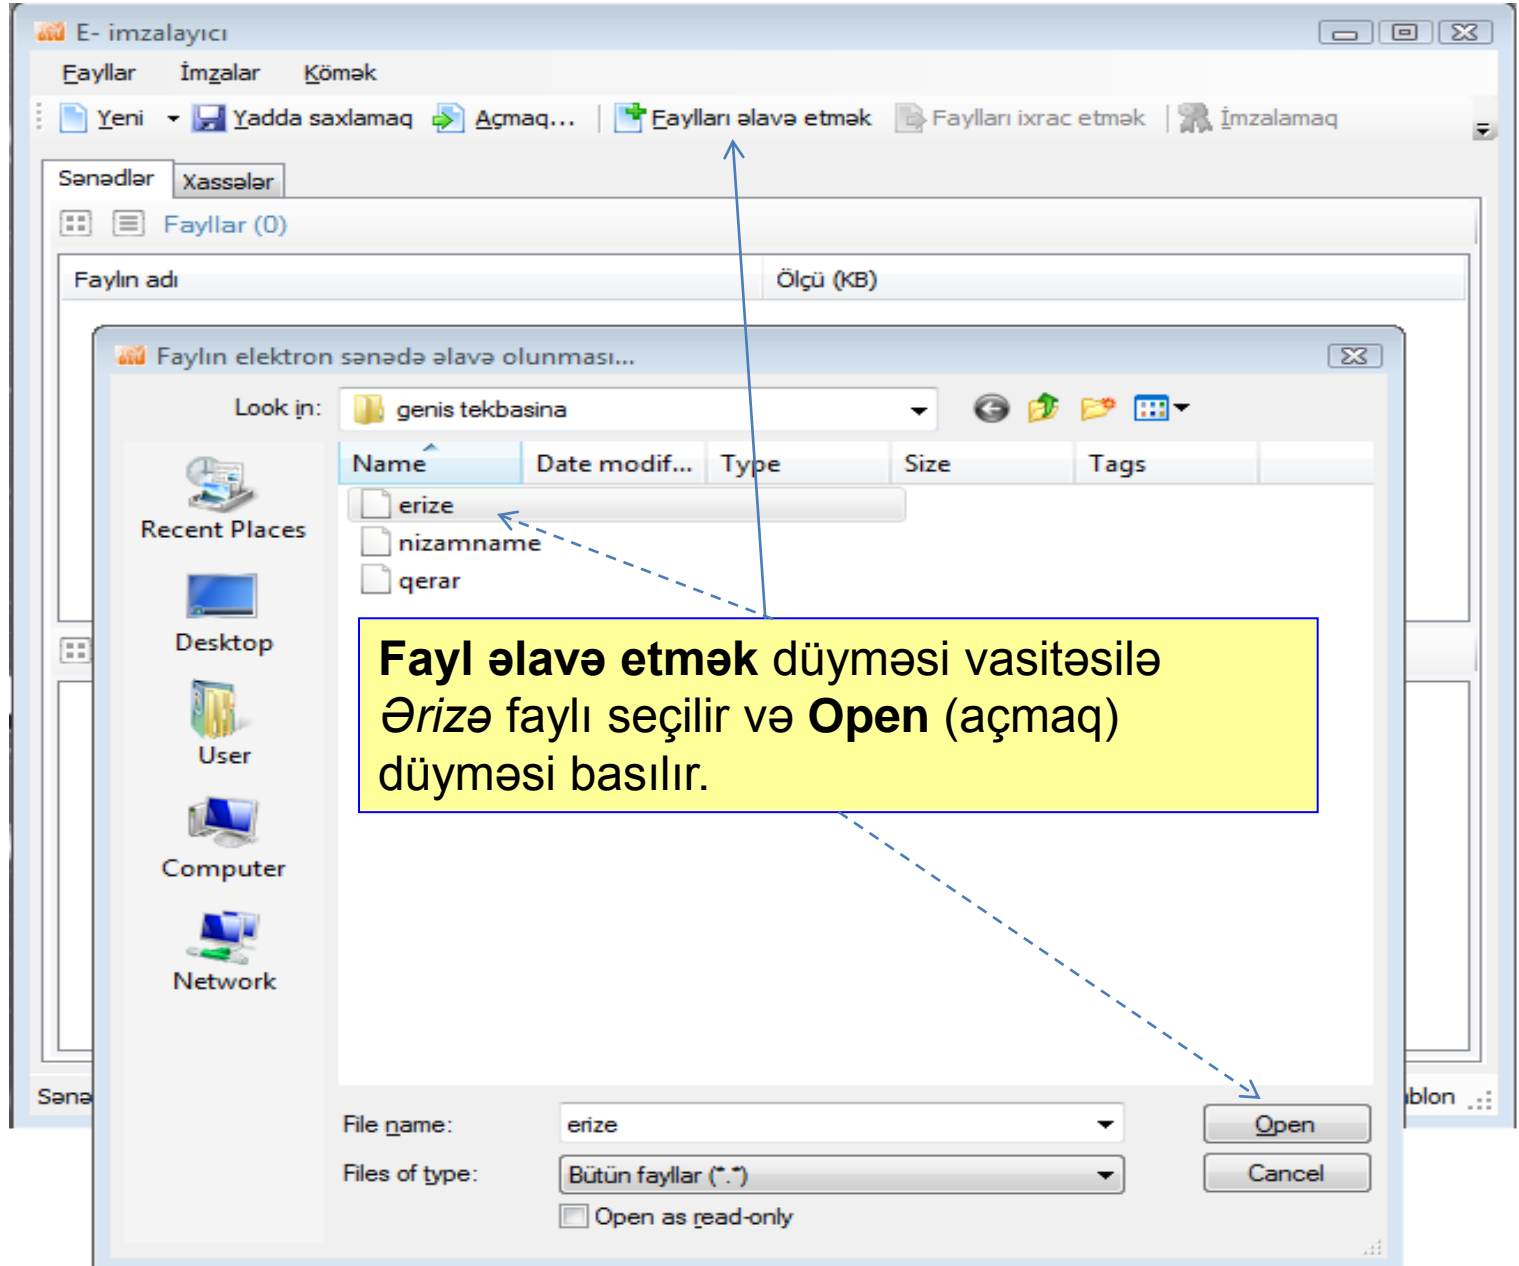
E- imzalayıcı

Fayllar İmzalar Kömək

Yeni Yadda saxlamaq Açmaq... Faylları əlavə etmək Faylları ixrac etmək İmzalamaq

Sənədlər Xassələr

Fayllar (0)

| Faylın adı | Ölçü (KB) |
|---|---|

Faylın elektron sənədə əlavə olunması...

Look in: genis tekbasina

Recent Places
Desktop
User
Computer
Network

| Name | Date modif... | Type | Size | Tags |
|---|---|---|---|---|
| erize | | | | |
| nizamname | | | | |
| qerar | | | | |

**Fayl əlavə etmək** düyməsi vasitəsilə *Ərizə* faylı seçilir və **Open** (açmaq) düyməsi basılır.

File name: erize
Files of type: Bütün fayllar (*.*)
Open as read-only
Open
Cancel

Səna

blon